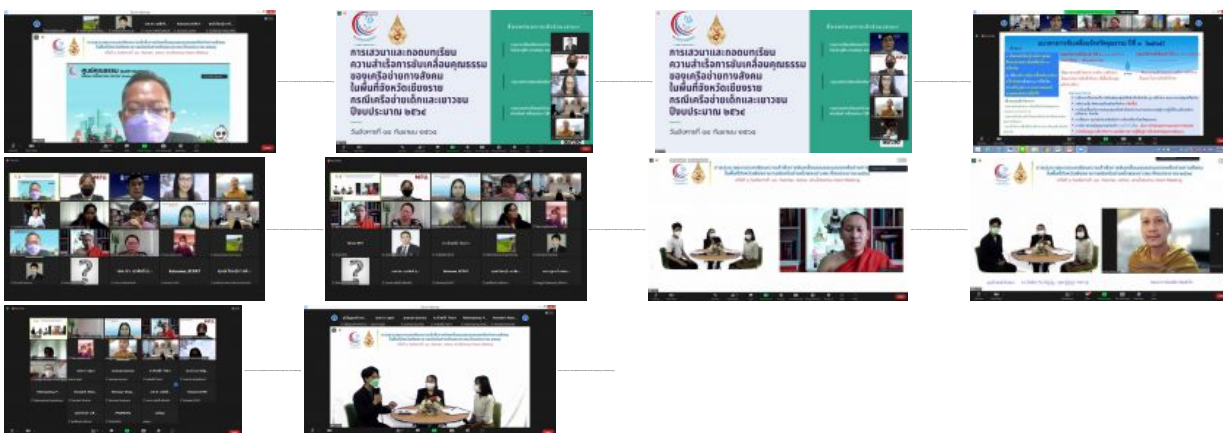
การเสวนาและถอดบทเรียน ความสำเร็จการขับเคลื่อนคุณธรรม ของเครือข่ายทางสังคม ในพื้นที่จังหวัดเชียงราย กรณีเครือข่ายเด็กและเยาวชน ปีงบประมาณ ๒๕๖๔

วันอังคารที่ ๑๔ กันยายน ๒๕๖๔

การเสวนาและถอดบทเรียน ความสำเร็จการขับเคลื่อนคุณธรรม ของเครือข่ายทางสังคม ในพื้นที่จังหวัดเชียงราย กรณีเครือข่ายเด็กและเยาวชน ปีงบประมาณ ๒๕๖๔

วันอังคารที่ ๑๔ กันยายน ๒๕๖๔